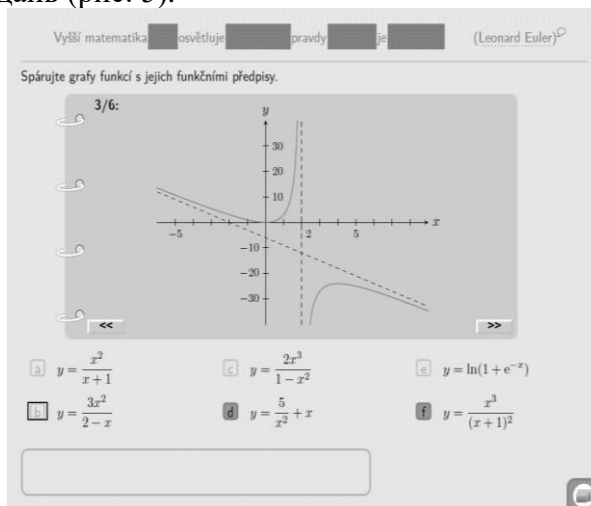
даль (рис. 5).

Vyšší matematika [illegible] osvětluje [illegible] pravdy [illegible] je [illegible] (Leonard Euler)

Spárujte grafy funkcí s jejich funkčními předpisy.

3/6:

$y$

30

20

10

$-5$

2

5

$x$

$-10$

$-20$

$-30$

<<

>>

a $y = \frac{x^2}{x+1}$

c $y = \frac{2x^3}{1-x^2}$

e $y = \ln(1 + e^{-x})$

b $y = \frac{3x^2}{2-x}$

d $y = \frac{5}{x^2} + x$

f $y = \frac{x^3}{(x+1)^2}$